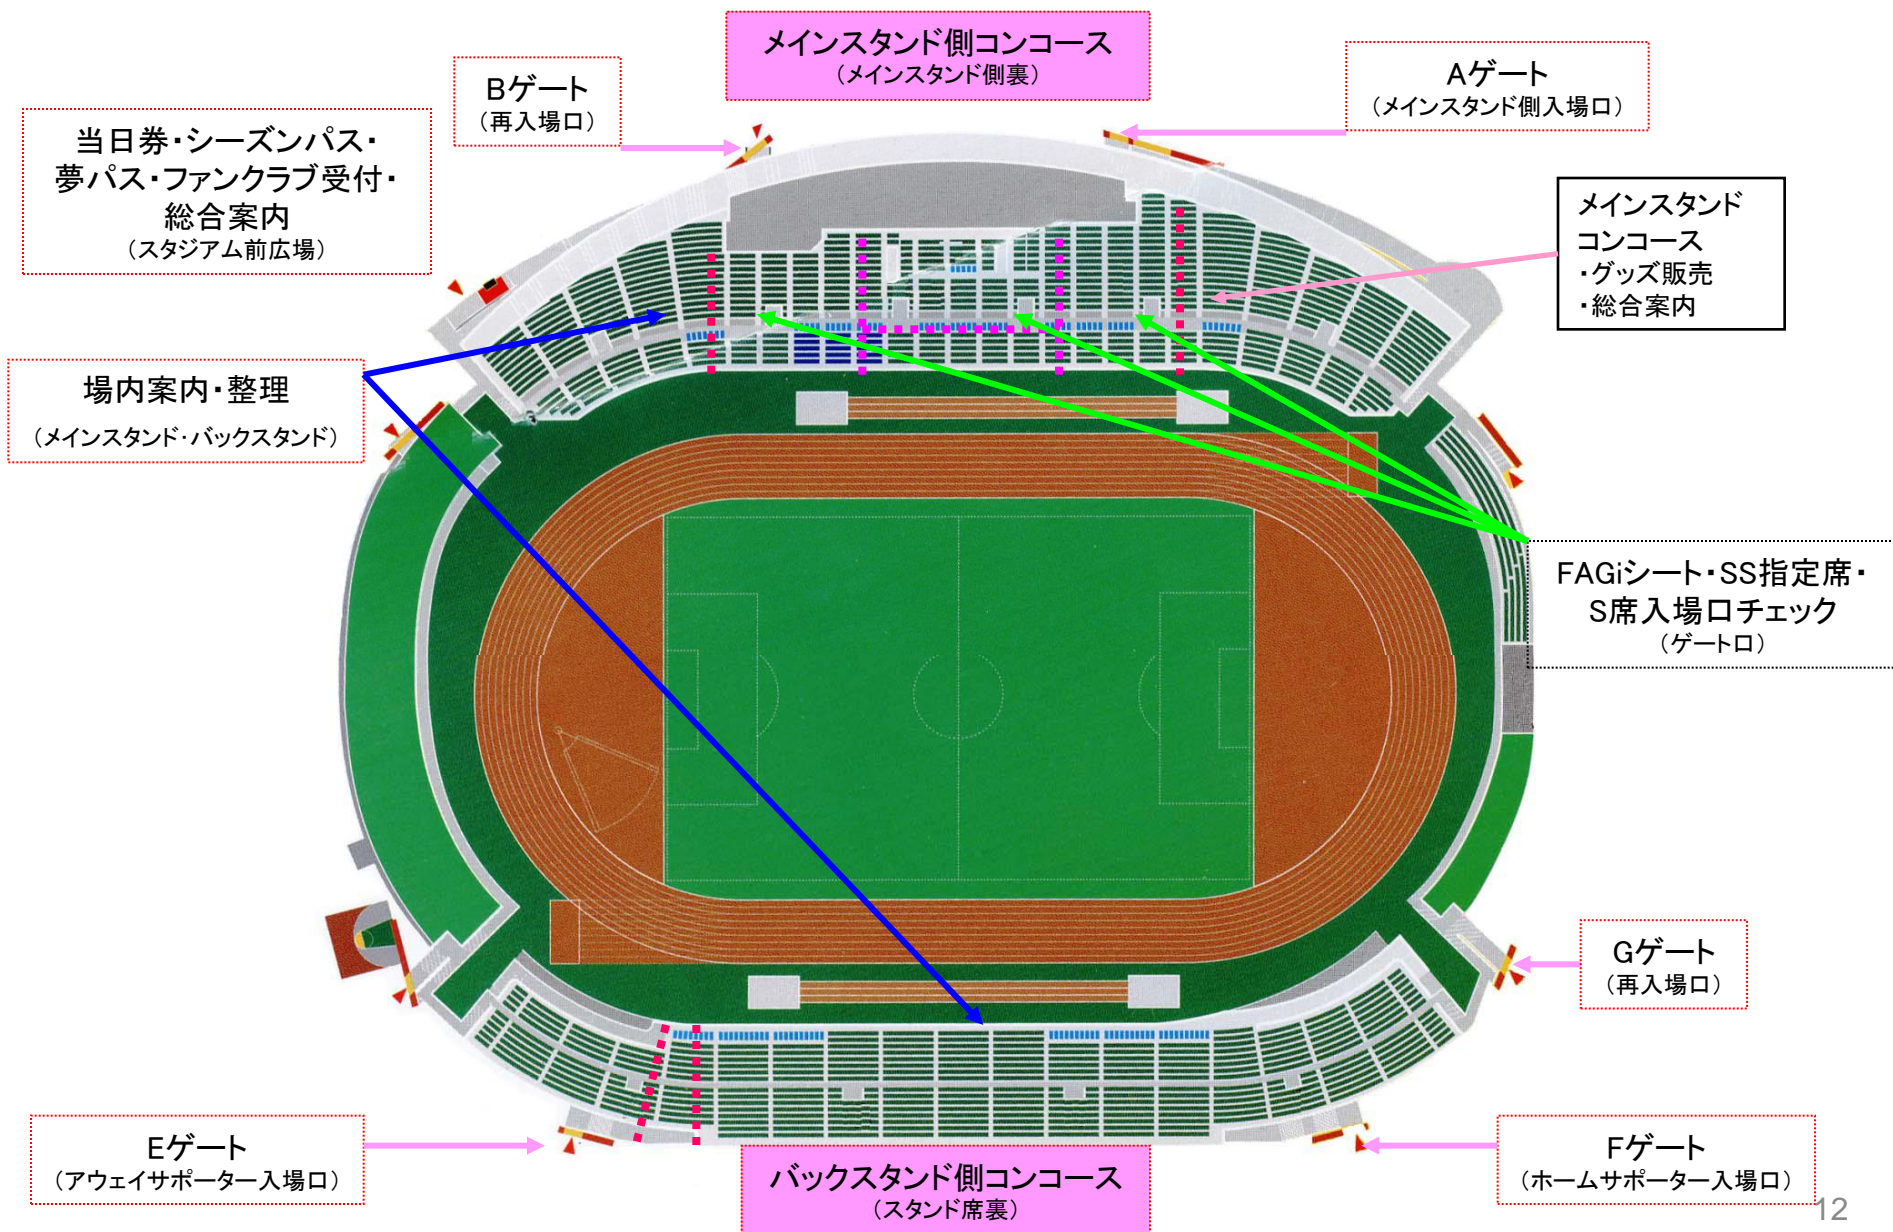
メインスタンド側コンコース
（メインスタンド側裏）

Bゲート
（再入場口）

Aゲート
（メインスタンド側入場口）

当日券・シーズンパス・夢パス・ファンクラブ受付・総合案内
（スタジアム前広場）

メインスタンドコンコース
・グッズ販売
・総合案内

場内案内・整理
（メインスタンド・バックスタンド）

FAGiシート・SS指定席・S席入場口チェック
（ゲート口）

Gゲート
（再入場口）

Eゲート
（アウェイサポーター入場口）

バックスタンド側コンコース
（スタンド席裏）

Fゲート
（ホームサポーター入場口）

12